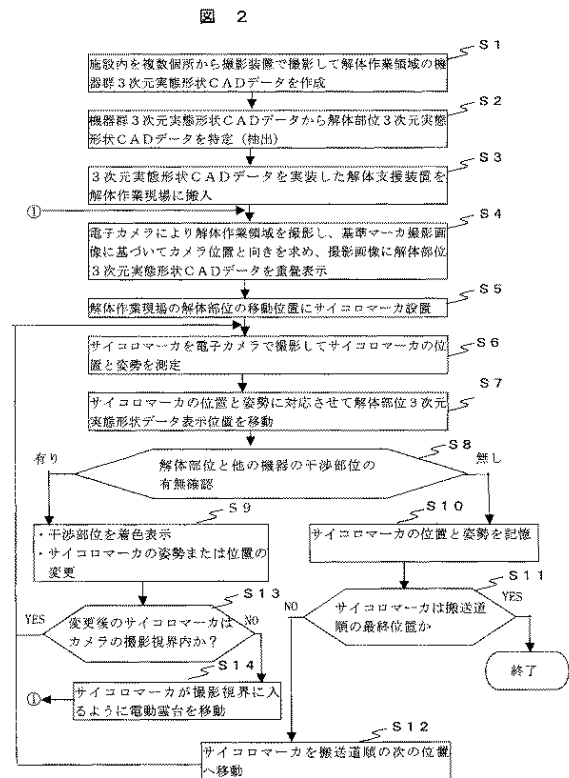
図 2

S1
施設内を複数個所から撮影装置で撮影して解体作業領域の機器群３次元実態形状ＣＡＤデータを作成

S2
機器群３次元実態形状ＣＡＤデータから解体部位３次元実態形状ＣＡＤデータを特定（抽出）

S3
３次元実態形状ＣＡＤデータを実装した解体支援装置を解体作業現場に搬入

①

S4
電子カメラにより解体作業領域を撮影し、基準マーカ撮影画像に基づいてカメラ位置と向きを求め、撮影画像に解体部位３次元実態形状ＣＡＤデータを重畳表示

S5
解体作業現場の解体部位の移動位置にサイコロマーカ設置

S6
サイコロマーカを電子カメラで撮影してサイコロマーカの位置と姿勢を測定

S7
サイコロマーカの位置と姿勢に対応させて解体部位３次元実態形状データ表示位置を移動

S8
有り
解体部位と他の機器の干渉部位の有無確認
無し

S9
・干渉部位を着色表示
・サイコロマーカの姿勢または位置の変更

S10
サイコロマーカの位置と姿勢を記憶

S11
NO
サイコロマーカは搬送道順の最終位置か
YES

終了

S13
YES
変更後のサイコロマーカはカメラの撮影視界内か？
NO

S14
①
サイコロマーカが撮影視界に入るように電動雲台を移動

S12
サイコロマーカを搬送道順の次の位置へ移動